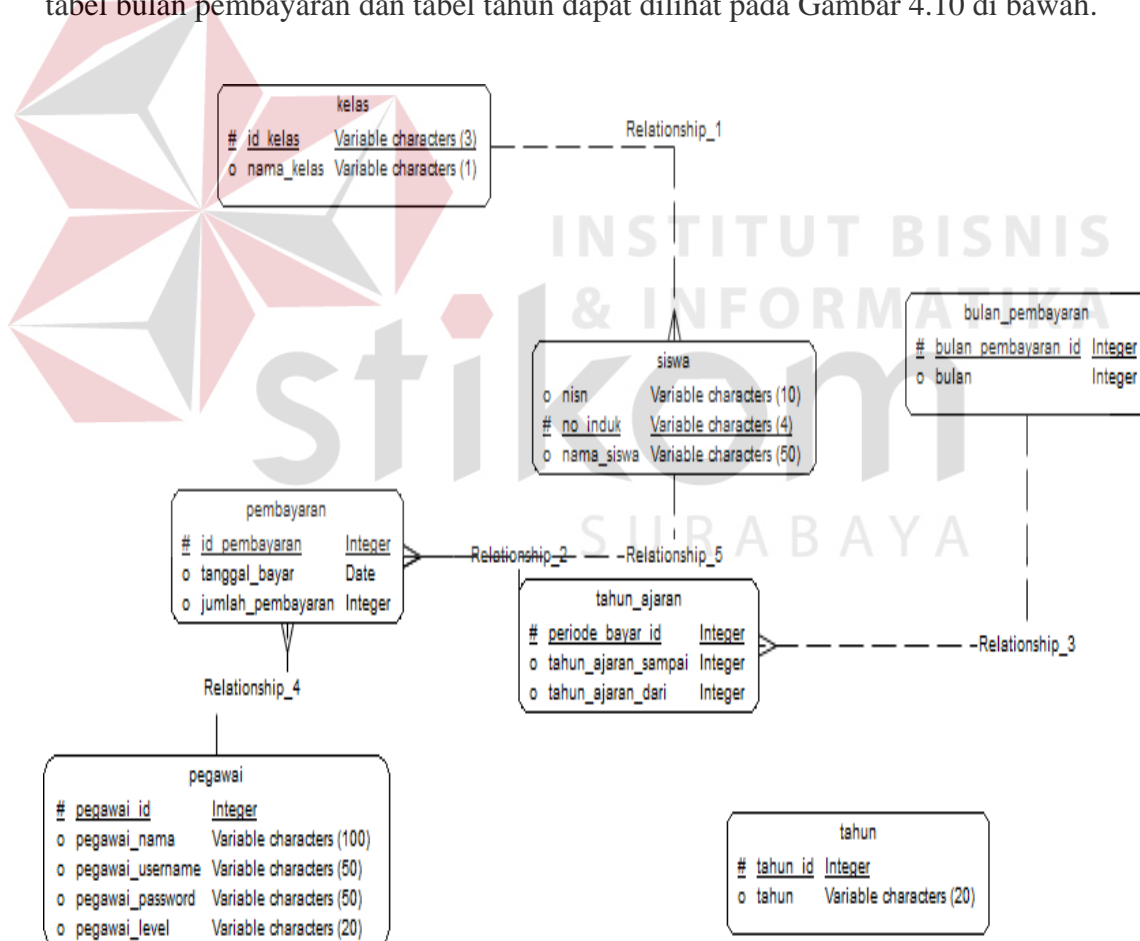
tabel bulan pembayaran dan tabel tahun dapat dilihat pada Gambar 4.10 di bawah.

INSTITUT BISNIS & INFORMATIKA stikom SURABAYA

kelas
# id_kelas Variable characters (3)
o nama_kelas Variable characters (1)

Relationship_1

bulan_pembayaran
# bulan_pembayaran_id Integer
o bulan Integer

siswa
o nisn Variable characters (10)
# no_induk Variable characters (4)
o nama_siswa Variable characters (50)

pembayaran
# id_pembayaran Integer
o tanggal_bayar Date
o jumlah_pembayaran Integer

Relationship_2

Relationship_5

tahun_ajaran
# periode_bayar_id Integer
o tahun_ajaran_sampai Integer
o tahun_ajaran_dari Integer

Relationship_3

Relationship_4

pegawai
# pegawai_id Integer
o pegawai_nama Variable characters (100)
o pegawai_username Variable characters (50)
o pegawai_password Variable characters (50)
o pegawai_level Variable characters (20)

tahun
# tahun_id Integer
o tahun Variable characters (20)